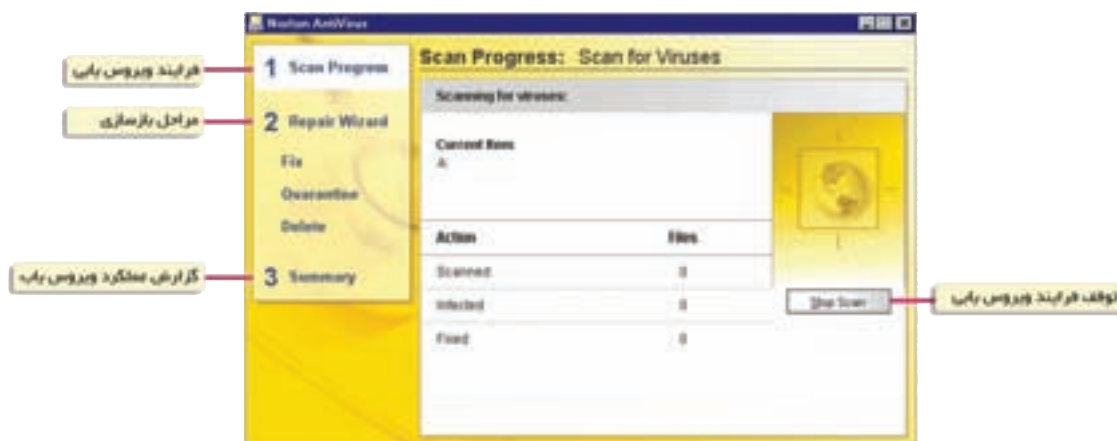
Norton AntiVirus

1 Scan Progress

2 Repair Wizard

Fix

Quarantine

Delete

3 Summary

Scan Progress: Scan for Viruses

Scanning for viruses:

Current Item

A:

| Action | Files |
|---|---|
| Scanned | 0 |
| Infected | 0 |
| Fixed | 0 |

Stop Scan

فرایند ویروس یابی

مراحل بازسازی

گزارش عملکرد ویروس یاب

توقف فرایند ویروس یابی